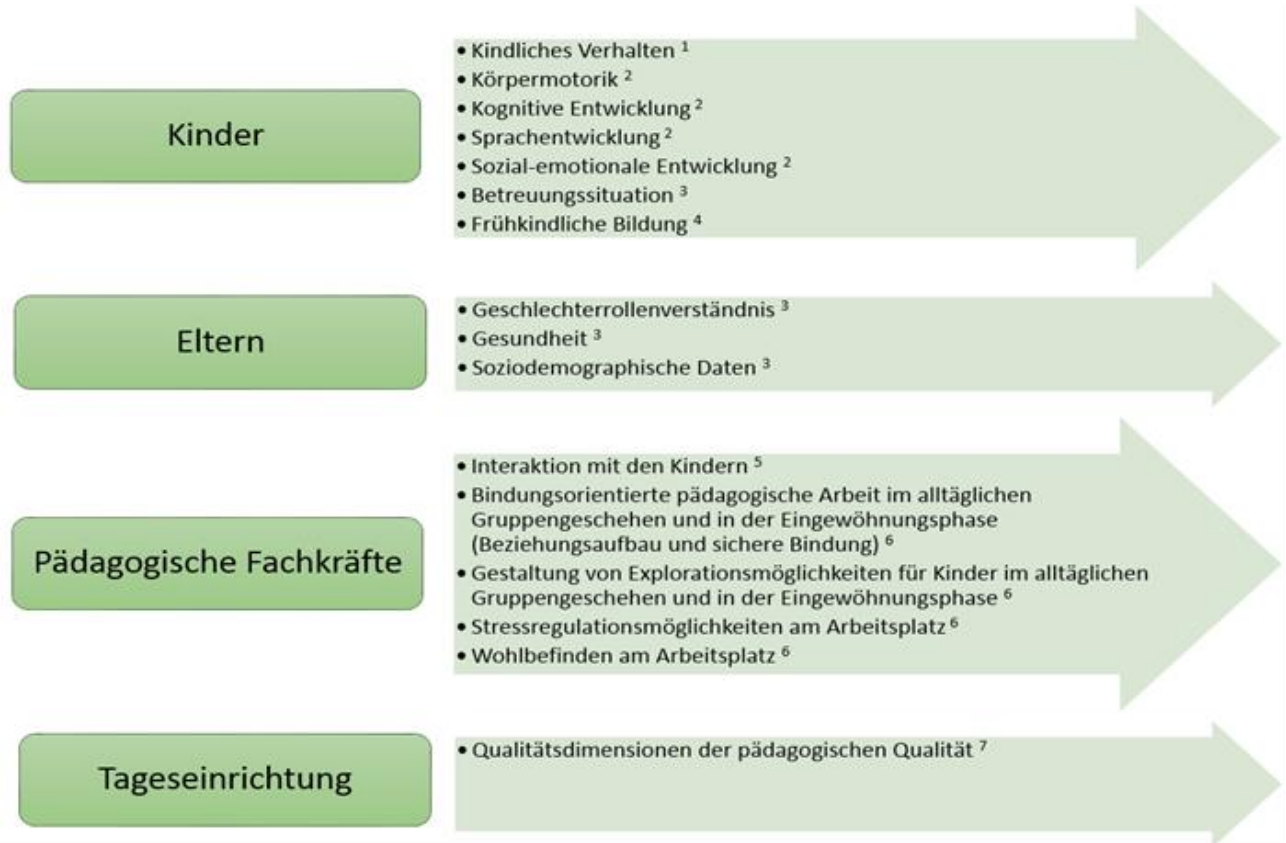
Kinder

• Kindliches Verhalten $^{1}$
• Körpermotorik $^{2}$
• Kognitive Entwicklung $^{2}$
• Sprachentwicklung $^{2}$
• Sozial-emotionale Entwicklung $^{2}$
• Betreuungssituation $^{3}$
• Frühkindliche Bildung $^{4}$

Eltern

• Geschlechterrollenverständnis $^{3}$
• Gesundheit $^{3}$
• Soziodemographische Daten $^{3}$

Pädagogische Fachkräfte

• Interaktion mit den Kindern $^{5}$
• Bindungsorientierte pädagogische Arbeit im alltäglichen Gruppengeschehen und in der Eingewöhnungsphase (Beziehungsaufbau und sichere Bindung) $^{6}$
• Gestaltung von Explorationsmöglichkeiten für Kinder im alltäglichen Gruppengeschehen und in der Eingewöhnungsphase $^{6}$
• Stressregulationsmöglichkeiten am Arbeitsplatz $^{6}$
• Wohlbefinden am Arbeitsplatz $^{6}$

Tageseinrichtung

• Qualitätsdimensionen der pädagogischen Qualität $^{7}$